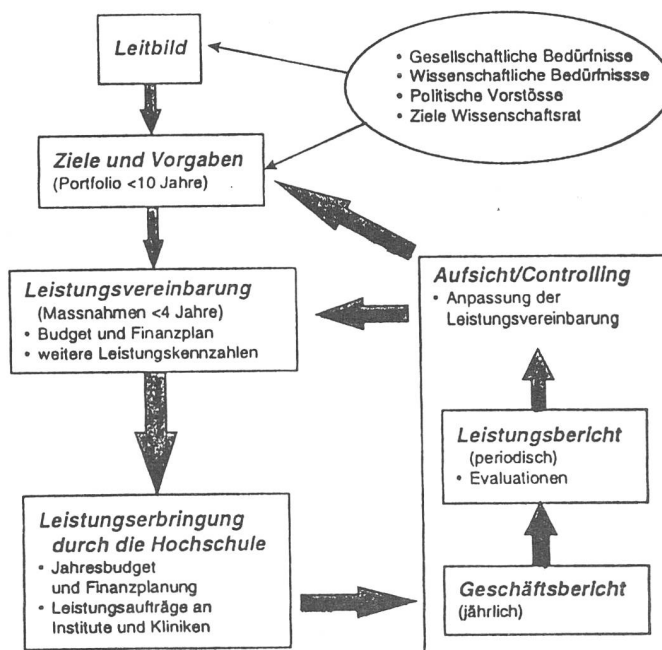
Leitbild

• Gesellschaftliche Bedürfnisse
• Wissenschaftliche Bedürfnissse
• Politische Vorstösse
• Ziele Wissenschaftsrat

Ziele und Vorgaben
(Portfolio <10 Jahre)

Leistungsvereinbarung
(Massnahmen <4 Jahre)
• Budget und Finanzplan
• weitere Leistungskennzahlen

Aufsicht/Controlling
• Anpassung der Leistungsvereinbarung

Leistungsbericht
(periodisch)
• Evaluationen

Leistungserbringung durch die Hochschule
• Jahresbudget und Finanzplanung
• Leistungsaufträge an Institute und Kliniken

Geschäftsbericht
(jährlich)